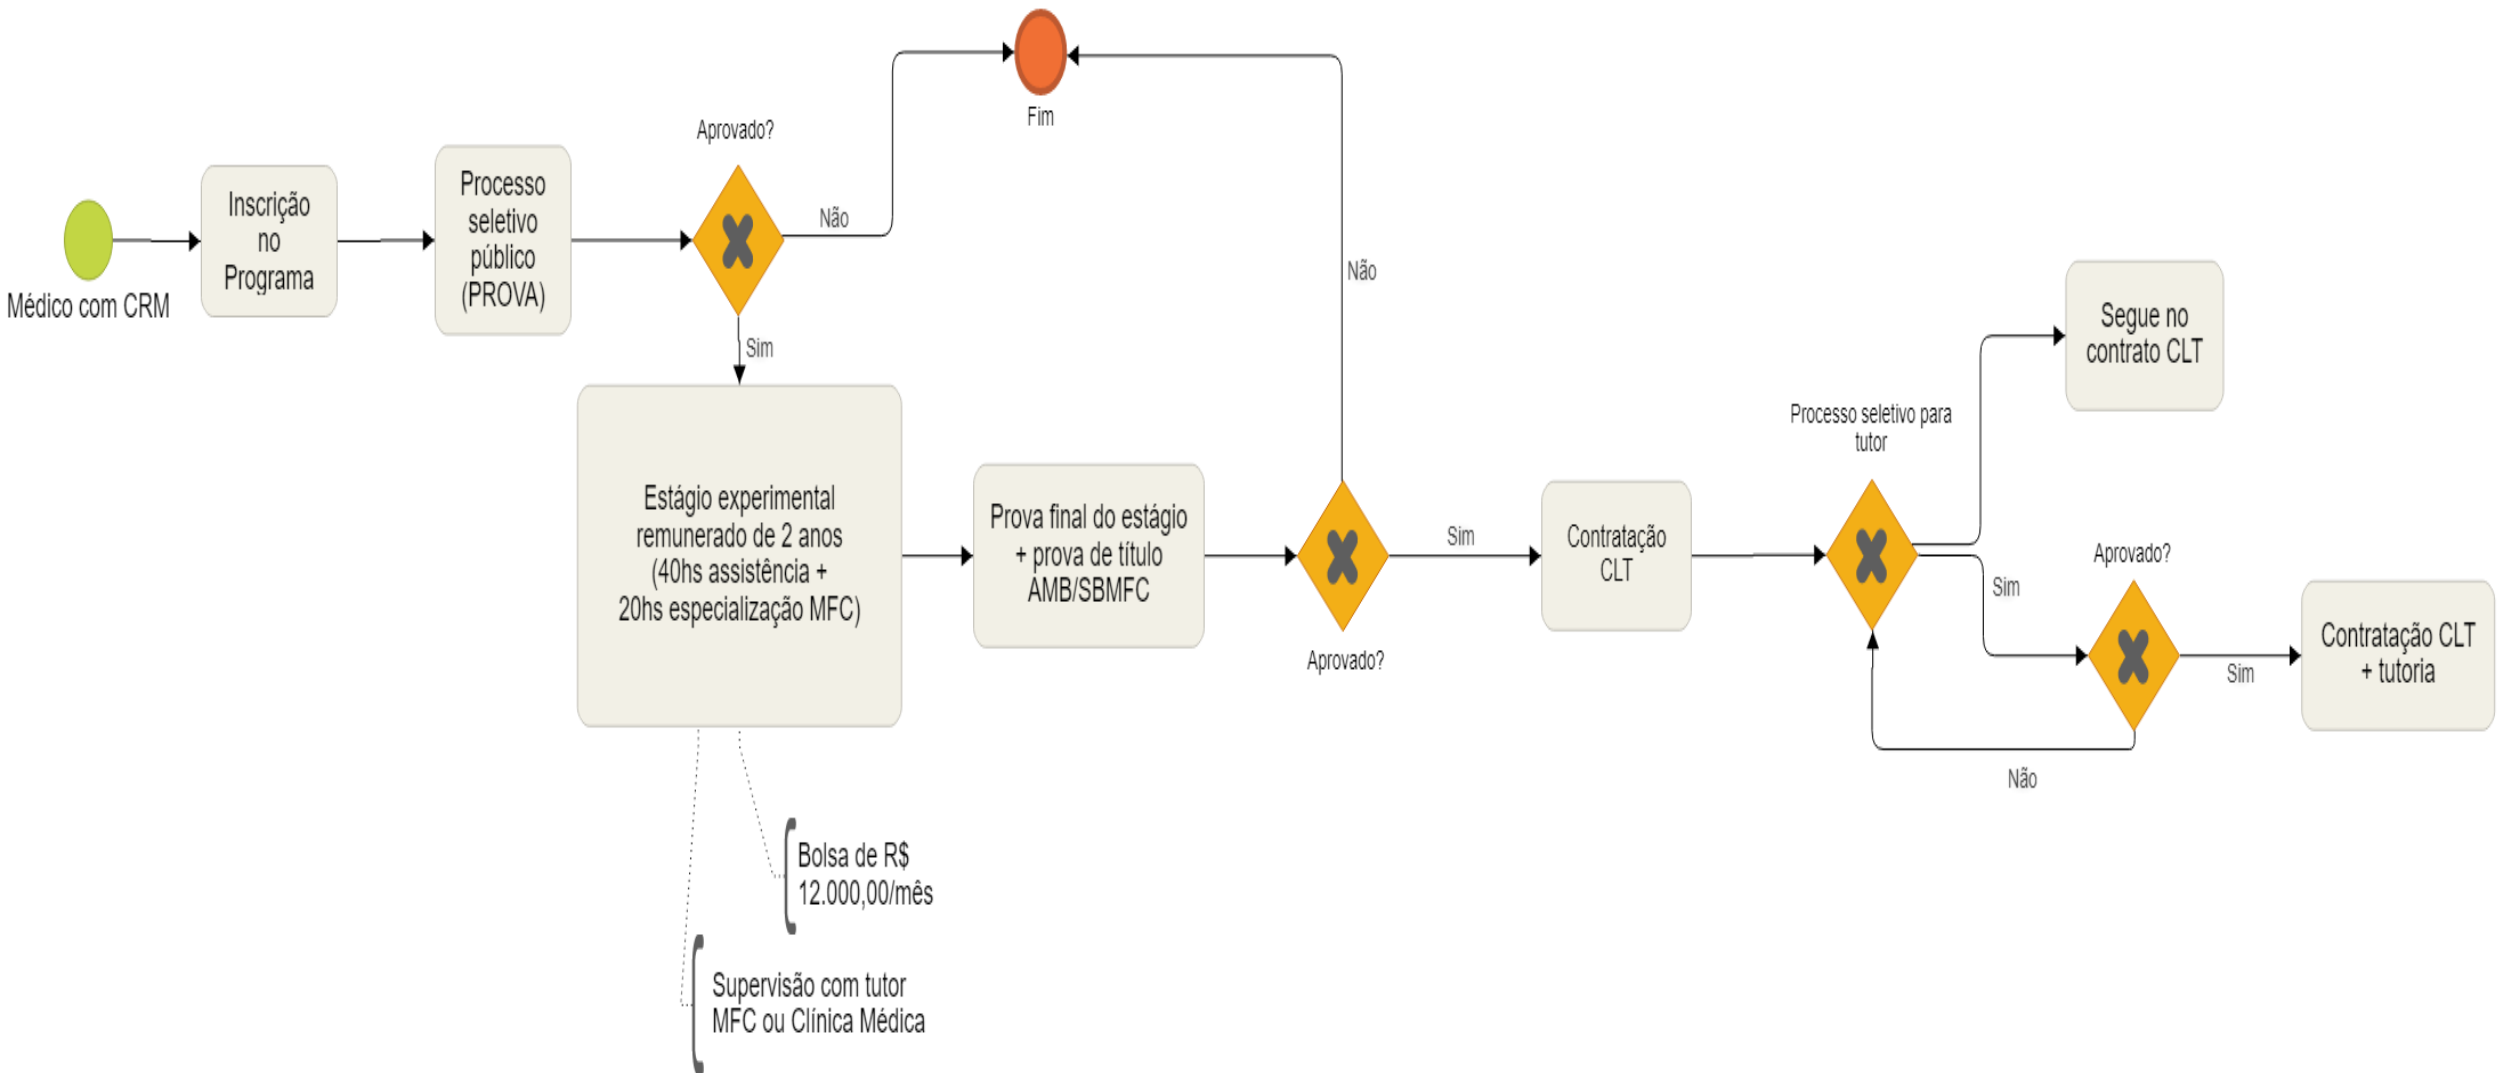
Médico com CRM

Inscrição no Programa

Processo seletivo público (PROVA)

Aprovado?

Não

Fim

Sim

Estágio experimental remunerado de 2 anos (40hs assistência + 20hs especialização MFC)

Bolsa de R$ 12.000,00/mês

Supervisão com tutor MFC ou Clínica Médica

Prova final do estágio + prova de título AMB/SBMFC

Não

Aprovado?

Sim

Contratação CLT

Processo seletivo para tutor

Segue no contrato CLT

Sim

Aprovado?

Sim

Contratação CLT + tutoria

Não